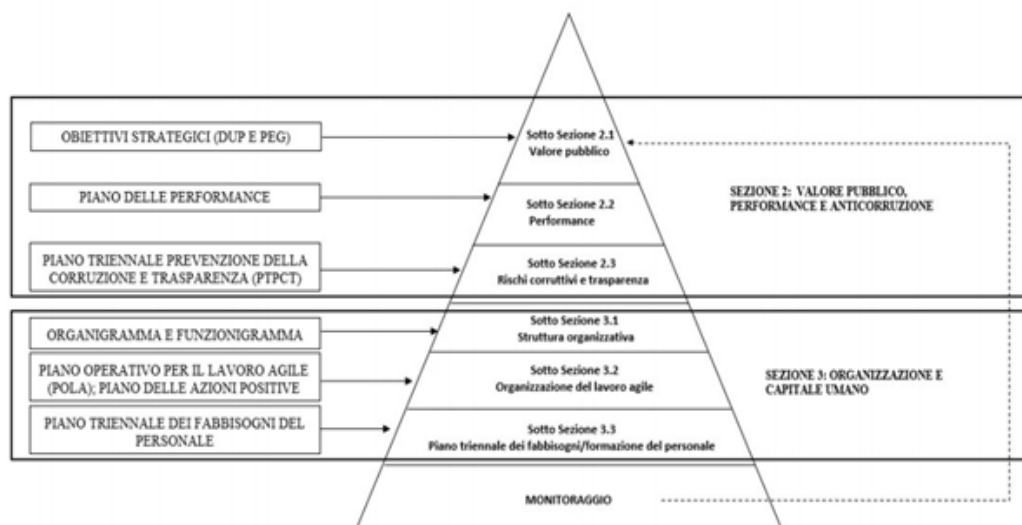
OBIETTIVI STRATEGICI (DUP E PEG)

Sotto Sezione 2.1
Valore pubblico

PIANO DELLE PERFORMANCE

Sotto Sezione 2.2
Performance

SEZIONE 2: VALORE PUBBLICO, PERFORMANCE E ANTICORRUZIONE

PIANO TRIENNALE PREVENZIONE DELLA CORRUZIONE E TRASPARENZA (PTPCT)

Sotto Sezione 2.3
Rischi corruttivi e trasparenza

ORGANIGRAMMA E FUNZIONIGRAMMA

Sotto Sezione 3.1
Struttura organizzativa

PIANO OPERATIVO PER IL LAVORO AGILE (POLA); PIANO DELLE AZIONI POSITIVE

Sotto Sezione 3.2
Organizzazione del lavoro agile

SEZIONE 3: ORGANIZZAZIONE E CAPITALE UMANO

PIANO TRIENNALE DEI FABBISOGNI DEL PERSONALE

Sotto Sezione 3.3
Piano triennale dei fabbisogni/formazione del personale

MONITORAGGIO